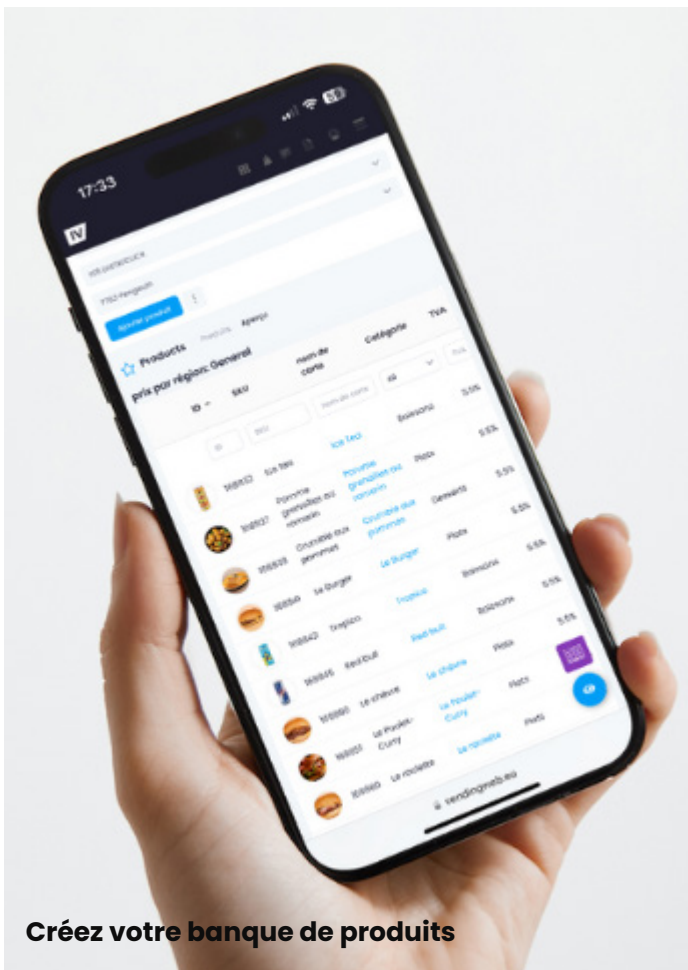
17:33

Ajouter produit

Products Produits Aperçu

prix par région: General

| ID | SKU | nom de carte | Catégorie | TVA |
|---|---|---|---|---|
| | | Ice Tea | Boissons | 5.5% |
| 168833 | Ice Tea | Pomme grenailles au romarin | Plats | 5.5% |
| 168837 | Pomme grenailles au romarin | Crumble aux pommes | Desserts | 5.5% |
| 168838 | Crumble aux pommes | Le Burger | Plats | 5.5% |
| 168841 | Le Burger | Tropico | Boissons | 5.5% |
| 168843 | Tropico | Red Bull | Boissons | 5.5% |
| 168845 | Red Bull | Le chèvre | Plats | 5.5% |
| 168850 | Le chèvre | Le Poulet-Curry | Plats | |
| 168851 | Le Poulet-Curry | La raclette | Plats | |
| 168865 | La raclette | | | |

sendingneb.eu

Créez votre banque de produits